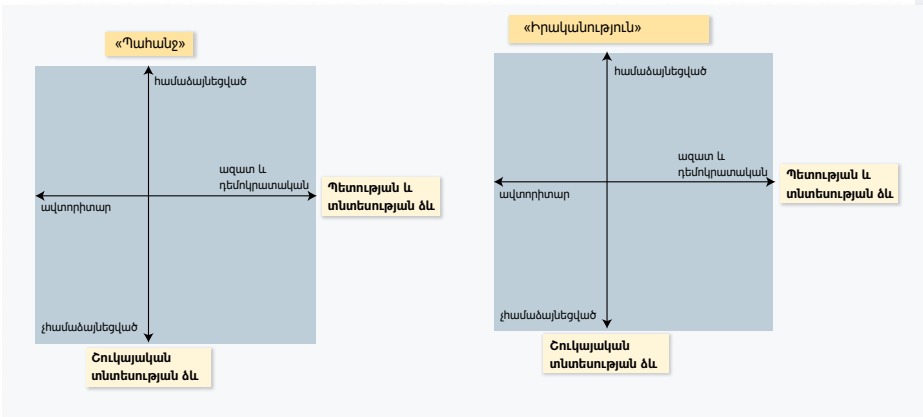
«Պահանջ»

համաձայնեցված

ազատ և ժողովրդավարական

Պետության և տնտեսության ձև

ավտորիտար

չհամաձայնեցված

Շուկայական տնտեսության ձև

«Իրականություն»

համաձայնեցված

ազատ և ժողովրդավարական

Պետության և տնտեսության ձև

ավտորիտար

չհամաձայնեցված

Շուկայական տնտեսության ձև